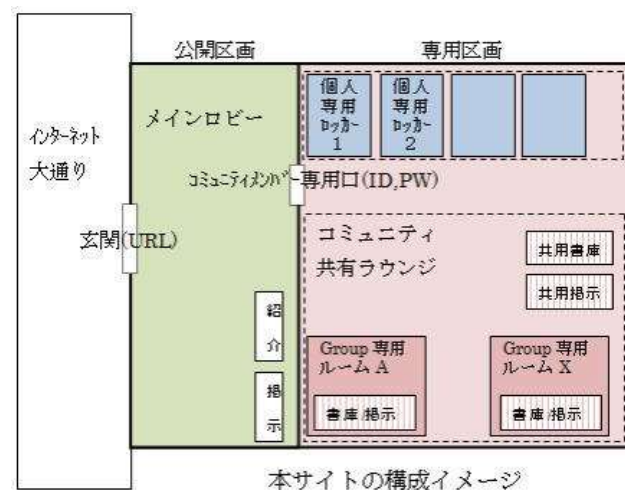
公開区画

専用区画

インターネット
大通り

メインロビー

個人
専用
ロッカー
1

個人
専用
ロッカー
2

コミュニティメンバー専用口(ID,PW)

玄関(URL)

コミュニティ
共有ラウンジ

共用書庫

共用掲示

紹
介

掲
示

Group 専用
ルーム A

書庫 掲示

Group 専用
ルーム X

書庫 掲示

本サイトの構成イメージ